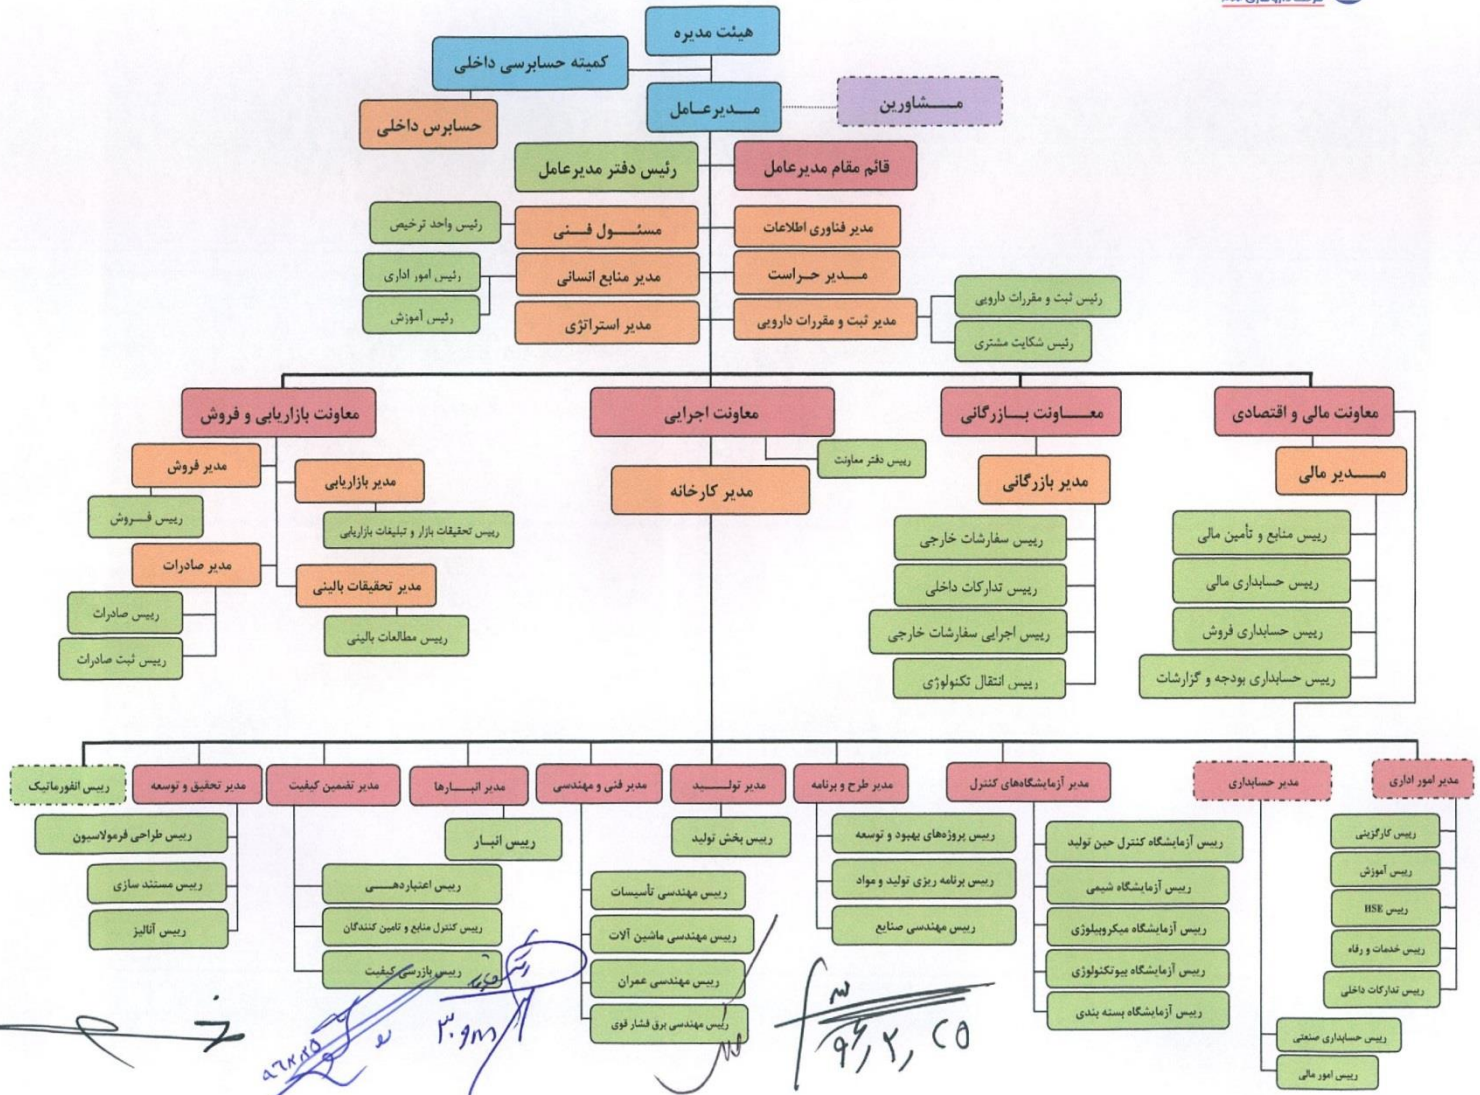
هیئت مدیره

کمیته حسابرسی داخلی

حسابرس داخلی

مدیرعامل

مشاورین

رئیس دفتر مدیرعامل

قائم مقام مدیرعامل

رئیس واحد ترخیص

مسئول فنی

مدیر فناوری اطلاعات

رئیس امور اداری

رئیس آموزش

مدیر منابع انسانی

مدیر حراست

مدیر استراتژی

مدیر ثبت و مقررات دارویی

رئیس ثبت و مقررات دارویی

رئیس شکایت مشتری

معاونت بازاریابی و فروش

معاونت اجرایی

معاونت بازرگانی

معاونت مالی و اقتصادی

مدیر فروش

رییس فروش

مدیر بازاریابی

رییس تحقیقات بازار و تبلیغات بازاریابی

مدیر صادرات

رییس صادرات

رییس ثبت صادرات

مدیر تحقیقات بالینی

رییس مطالعات بالینی

رییس دفتر معاونت

مدیر کارخانه

مدیر بازرگانی

رییس سفارشات خارجی

رییس تدارکات داخلی

رییس اجرایی سفارشات خارجی

رییس انتقال تکنولوژی

مدیر مالی

رییس منابع و تأمین مالی

رییس حسابداری مالی

رییس حسابداری فروش

رییس حسابداری بودجه و گزارشات

رییس انفورماتیک

مدیر تحقیق و توسعه

مدیر تضمین کیفیت

مدیر انبارها

مدیر فنی و مهندسی

مدیر تولید

مدیر طرح و برنامه

مدیر آزمایشگاه‌های کنترل

مدیر حسابداری

مدیر امور اداری

رییس طراحی فرمولاسیون

رییس مستند سازی

رییس آنالیز

رییس انبار

رییس اعتباردهی

رییس کنترل منابع و تامین کنندگان

رییس بازرسی کیفیت

رییس مهندسی تأسیسات

رییس مهندسی ماشین آلات

رییس مهندسی عمران

رییس مهندسی برق فشار قوی

رییس بخش تولید

رییس پروژه‌های بهبود و توسعه

رییس برنامه ریزی تولید و مواد

رییس مهندسی صنایع

رییس آزمایشگاه کنترل حین تولید

رییس آزمایشگاه شیمی

رییس آزمایشگاه میکروبیولوژی

رییس آزمایشگاه بیوتکنولوژی

رییس آزمایشگاه بسته بندی

رییس حسابداری صنعتی

رییس امور مالی

رییس کارگزینی

رییس آموزش

رییس HSE

رییس خدمات و رفاه

رییس تدارکات داخلی

۹۶/۲/۲۵